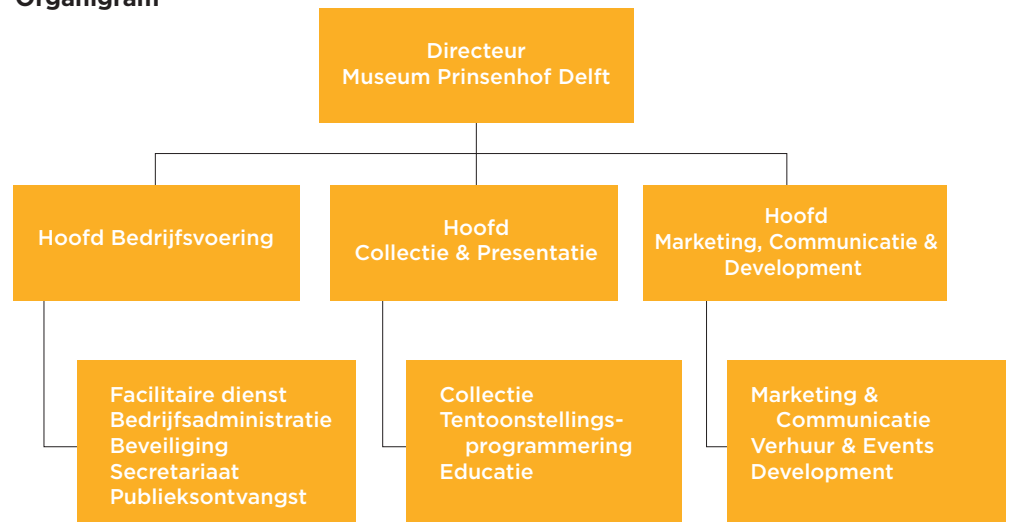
Organigram

Directeur
Museum Prinsenhof Delft

Hoofd Bedrijfsvoering

Hoofd
Collectie & Presentatie

Hoofd
Marketing, Communicatie & Development

Facilitaire dienst
Bedrijfsadministratie
Beveiliging
Secretariaat
Publieksontvangst

Collectie
Tentoonstellingsprogrammering
Educatie

Marketing & Communicatie
Verhuur & Events
Development